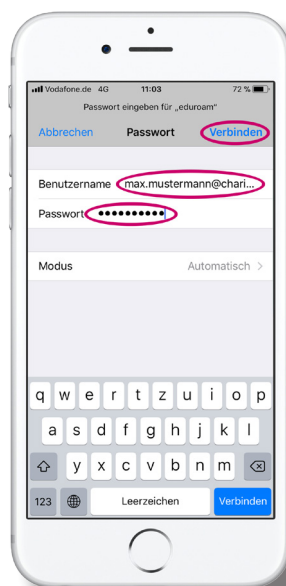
Vodafone.de 4G 11:03 72 %

Passwort eingeben für „eduroam"

Abbrechen Passwort Verbinden

Benutzername max.mustermann@chari...

Passwort ••••••••••

Modus Automatisch >

q w e r t z u i o p

a s d f g h j k l

y x c v b n m

123 Leerzeichen Verbinden